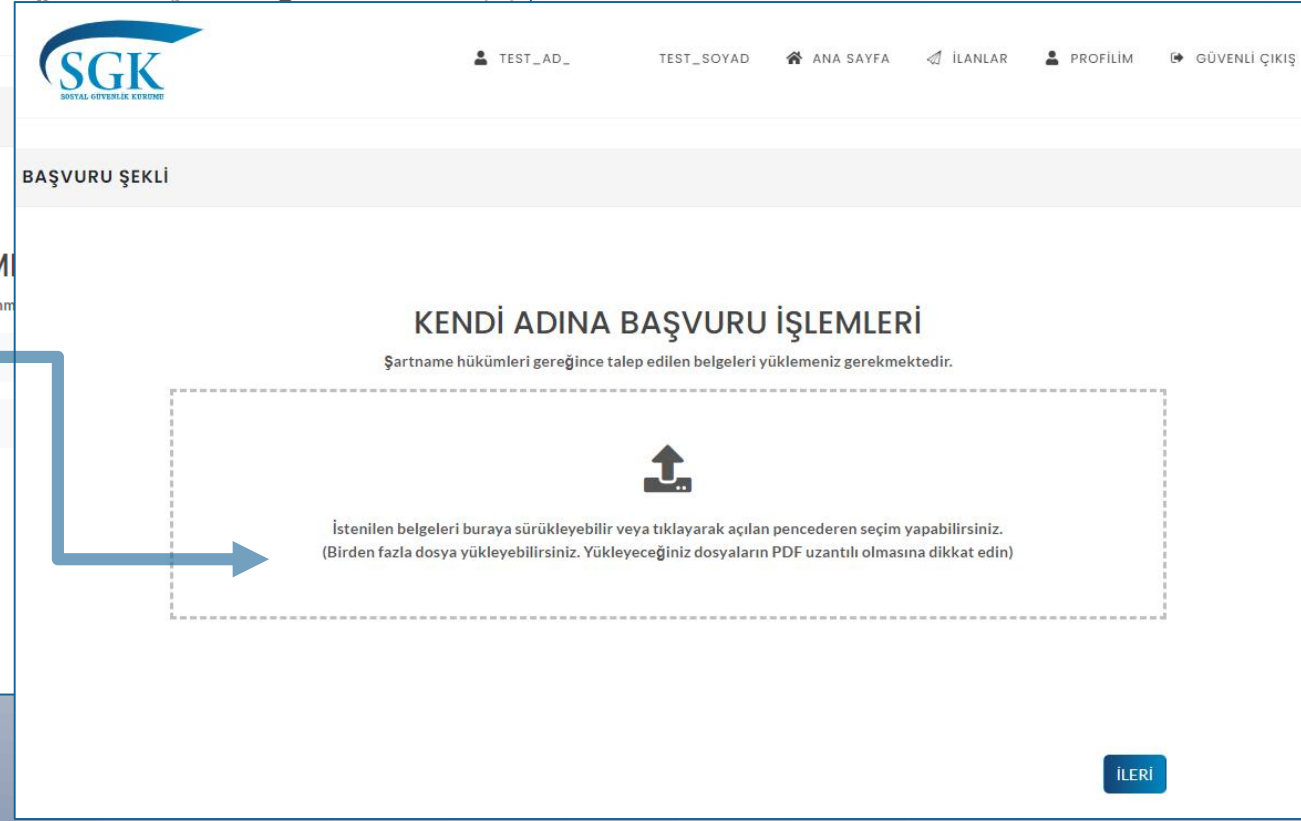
SGK
SOSYAL GÜVENLİK KURUMU

TEST_AD_ TEST_SOYAD ANA SAYFA İLANLAR PROFİLİM GÜVENLİ ÇIKIŞ

BAŞVURU ŞEKLİ

M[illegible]
am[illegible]

KENDİ ADINA BAŞVURU İŞLEMLERİ

Şartname hükümleri gereğince talep edilen belgeleri yüklemeniz gerekmektedir.

İstenilen belgeleri buraya sürükleyebilir veya tıklayarak açılan pencederen seçim yapabilirsiniz.
(Birden fazla dosya yükleyebilirsiniz. Yükleyeceğiniz dosyaların PDF uzantılı olmasına dikkat edin)

İLERİ